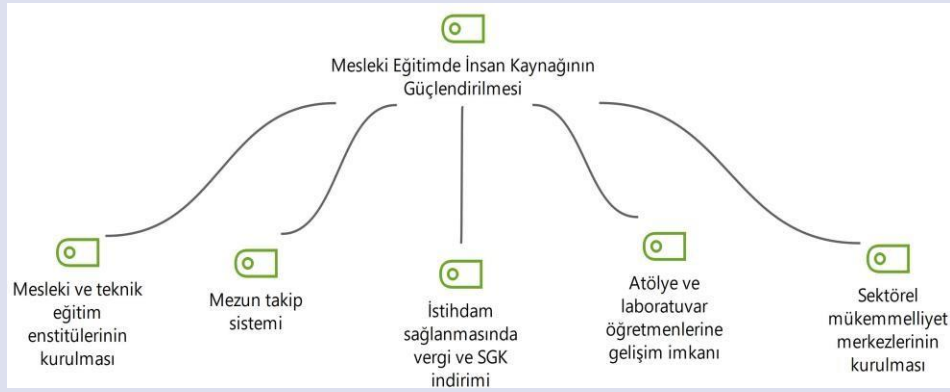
Mesleki Eğitimde İnsan Kaynağının Güçlendirilmesi

Mesleki ve teknik eğitim enstitülerinin kurulması

Mezun takip sistemi

İstihdam sağlanmasında vergi ve SGK indirimi

Atölye ve laboratuvar öğretmenlerine gelişim imkanı

Sektörel mükemmelliyet merkezlerinin kurulması